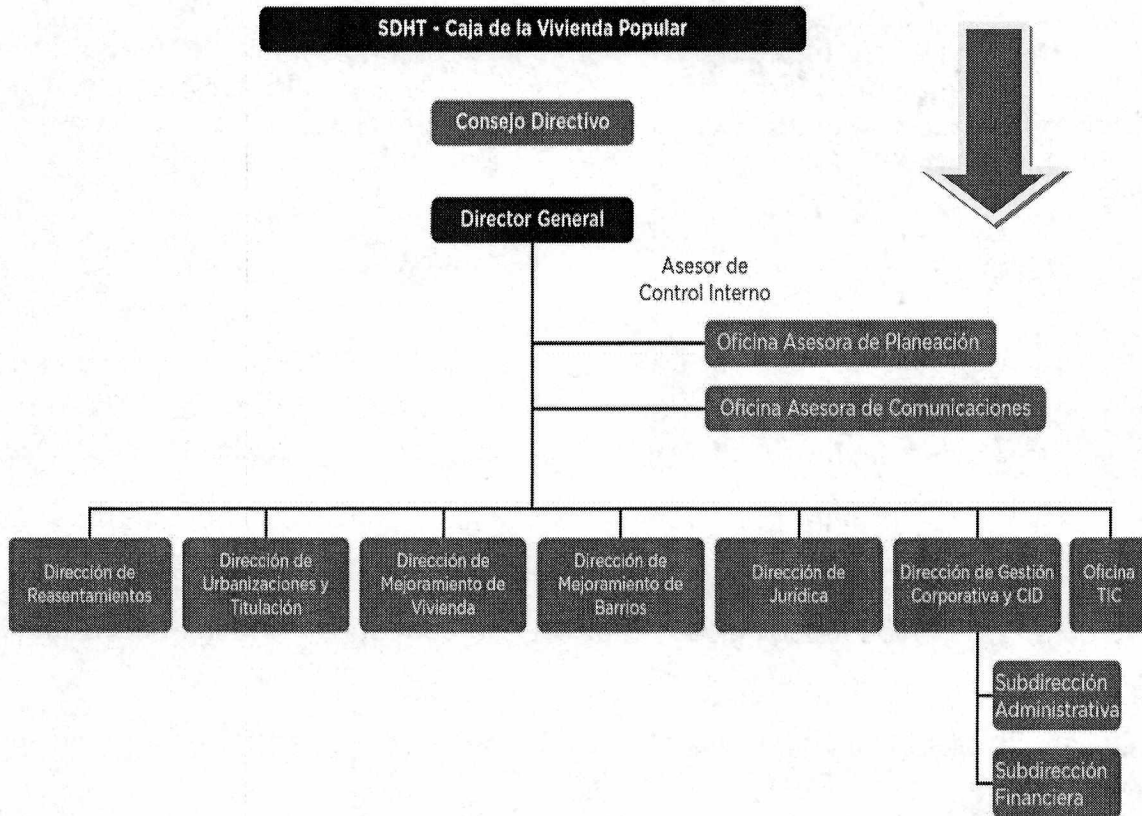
SDHT - Caja de la Vivienda Popular

Consejo Directivo

Director General

Asesor de Control Interno

Oficina Asesora de Planeación

Oficina Asesora de Comunicaciones

Dirección de Reasentamientos

Dirección de Urbanizaciones y Titulación

Dirección de Mejoramiento de Vivienda

Dirección de Mejoramiento de Barrios

Dirección de Jurídica

Dirección de Gestión Corporativa y CID

Oficina TIC

Subdirección Administrativa

Subdirección Financiera